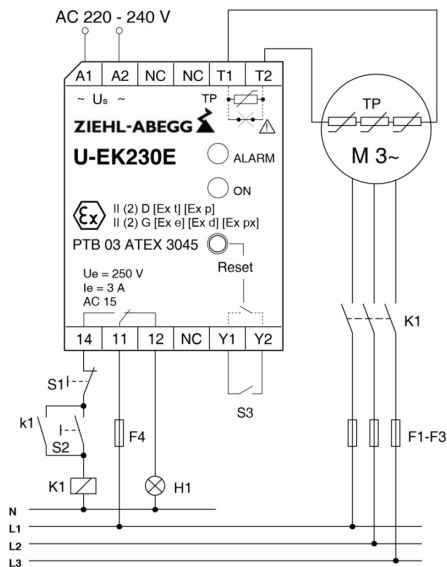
AC 220 - 240 V

A1 A2 NC NC T1 T2

~ $U_s$ ~

TP

ZIEHL-ABEGG

U-EK230E

ALARM

ON

II (2) D [Ex t] [Ex p]
II (2) G [Ex e] [Ex d] [Ex px]

PTB 03 ATEX 3045

Reset

Ue = 250 V
Ie = 3 A
AC 15

14 11 12 NC Y1 Y2

S3

TP

M 3~

K1

S1

k1

S2

F4

K1

H1

F1-F3

N
L1
L2
L3